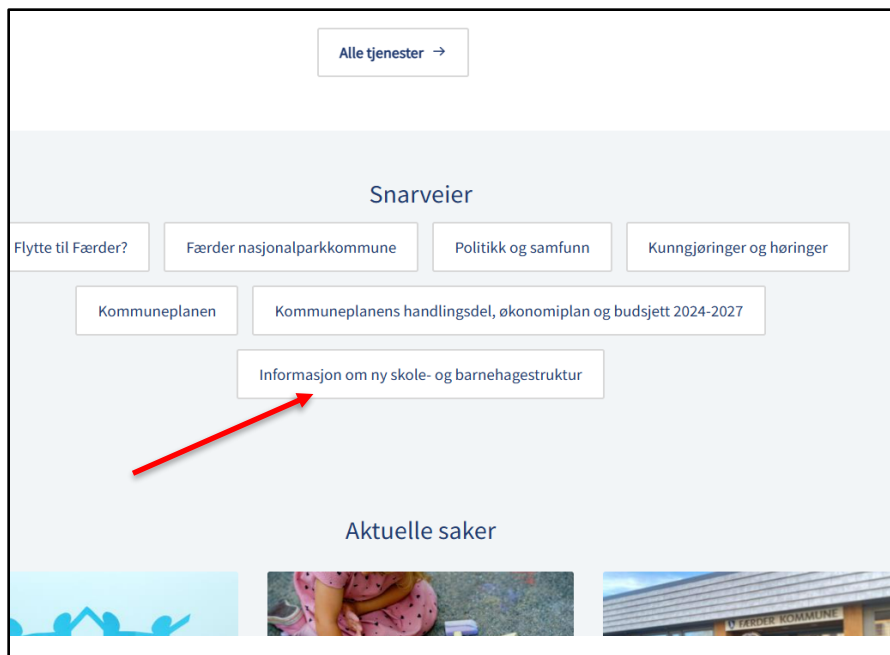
Alle tjenester →

Snarveier

Flytte til Færder?

Færder nasjonalparkkommune

Politikk og samfunn

Kunngjøringer og høringer

Kommuneplanen

Kommuneplanens handlingsdel, økonomiplan og budsjett 2024-2027

Informasjon om ny skole- og barnehagestruktur

Aktuelle saker

FÆRDER KOMMUNE